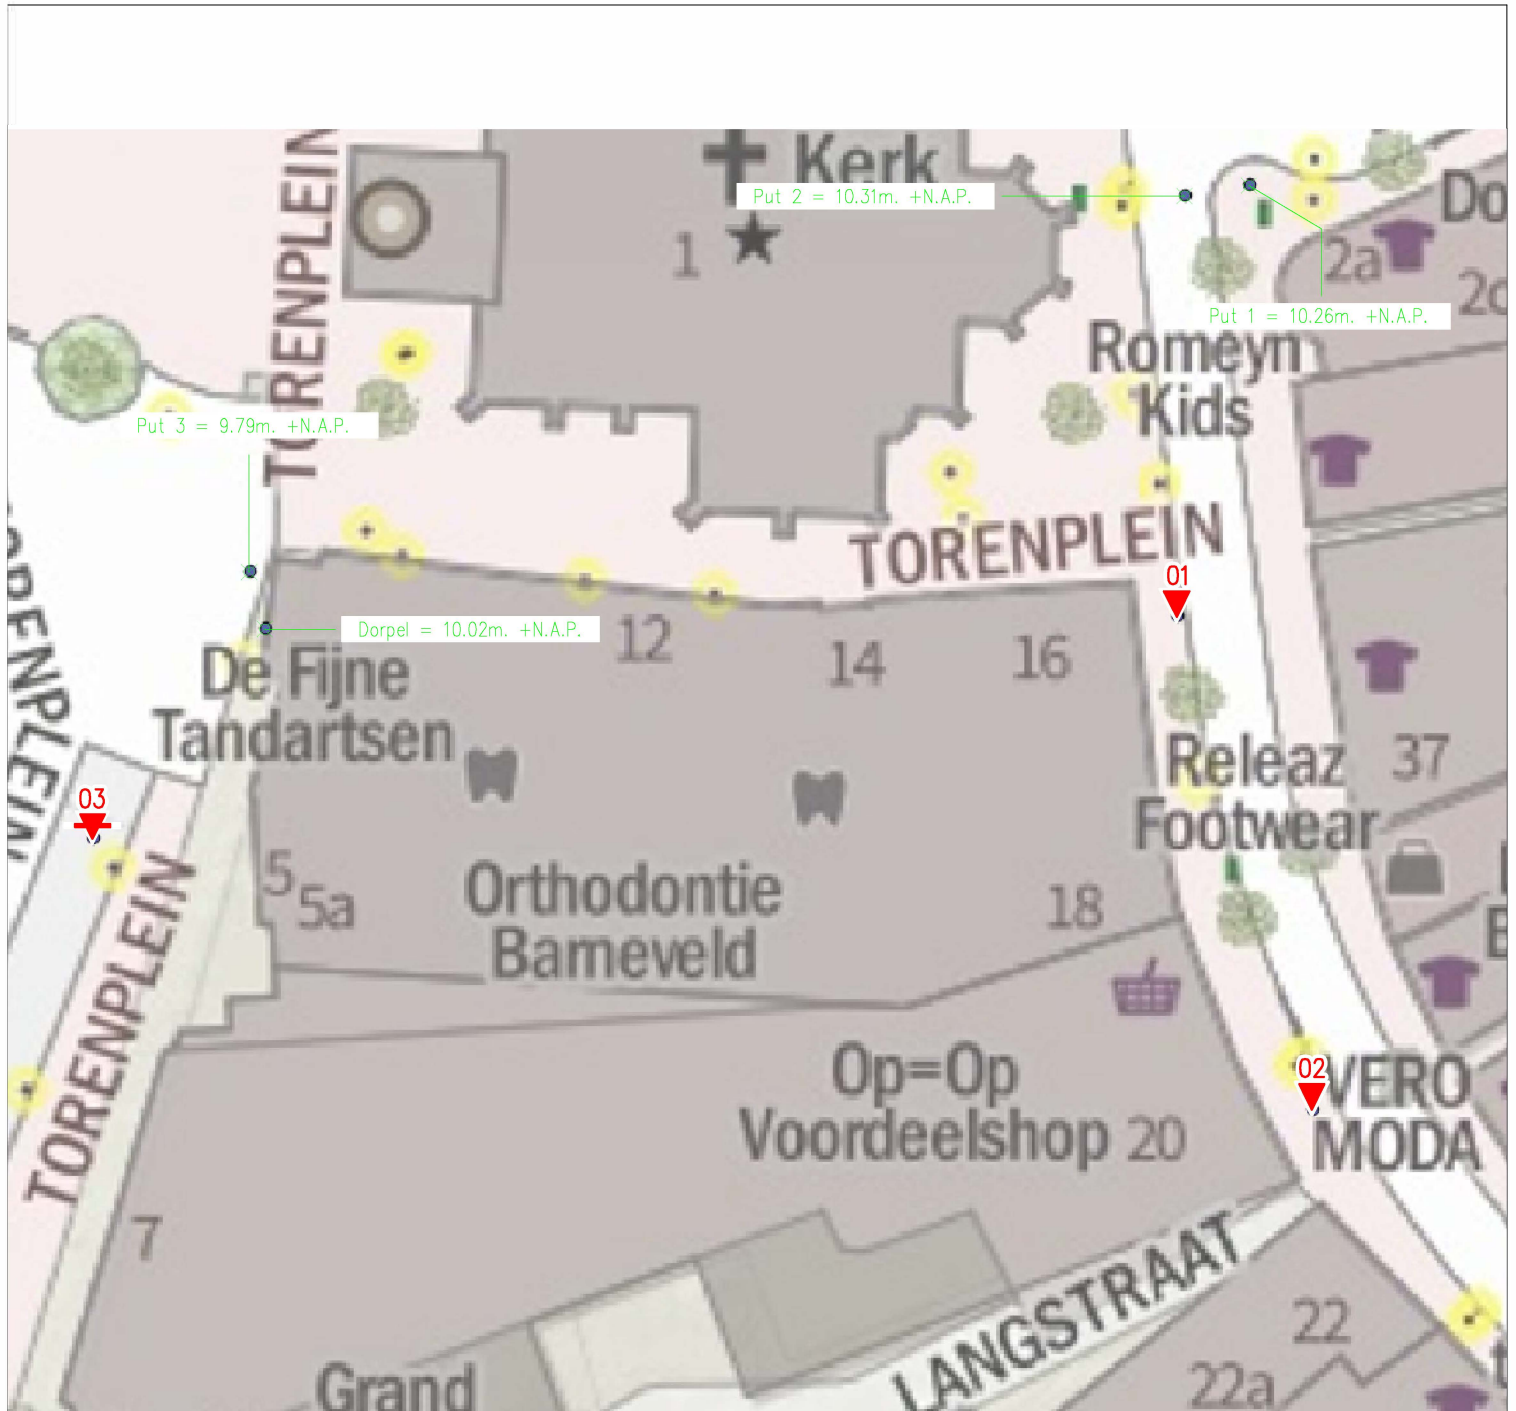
Kerk

Put 2 = 10.31m. +N.A.P.

1

TORENPLEIN

Do

2a

2c

Put 1 = 10.26m. +N.A.P.

Romeyn Kids

Put 3 = 9.79m. +N.A.P.

TORENPLEIN

01

Dorpel = 10.02m. +N.A.P.

12

14

16

De Fijne Tandartsen

TORENPLEIN

Releaz Footwear

37

03

5

5a

Orthodontie Barneveld

18

TORENPLEIN

Op=Op Voordeelshop 20

02

VERO MODA

7

LANGSTRAAT

22

22a

Grand